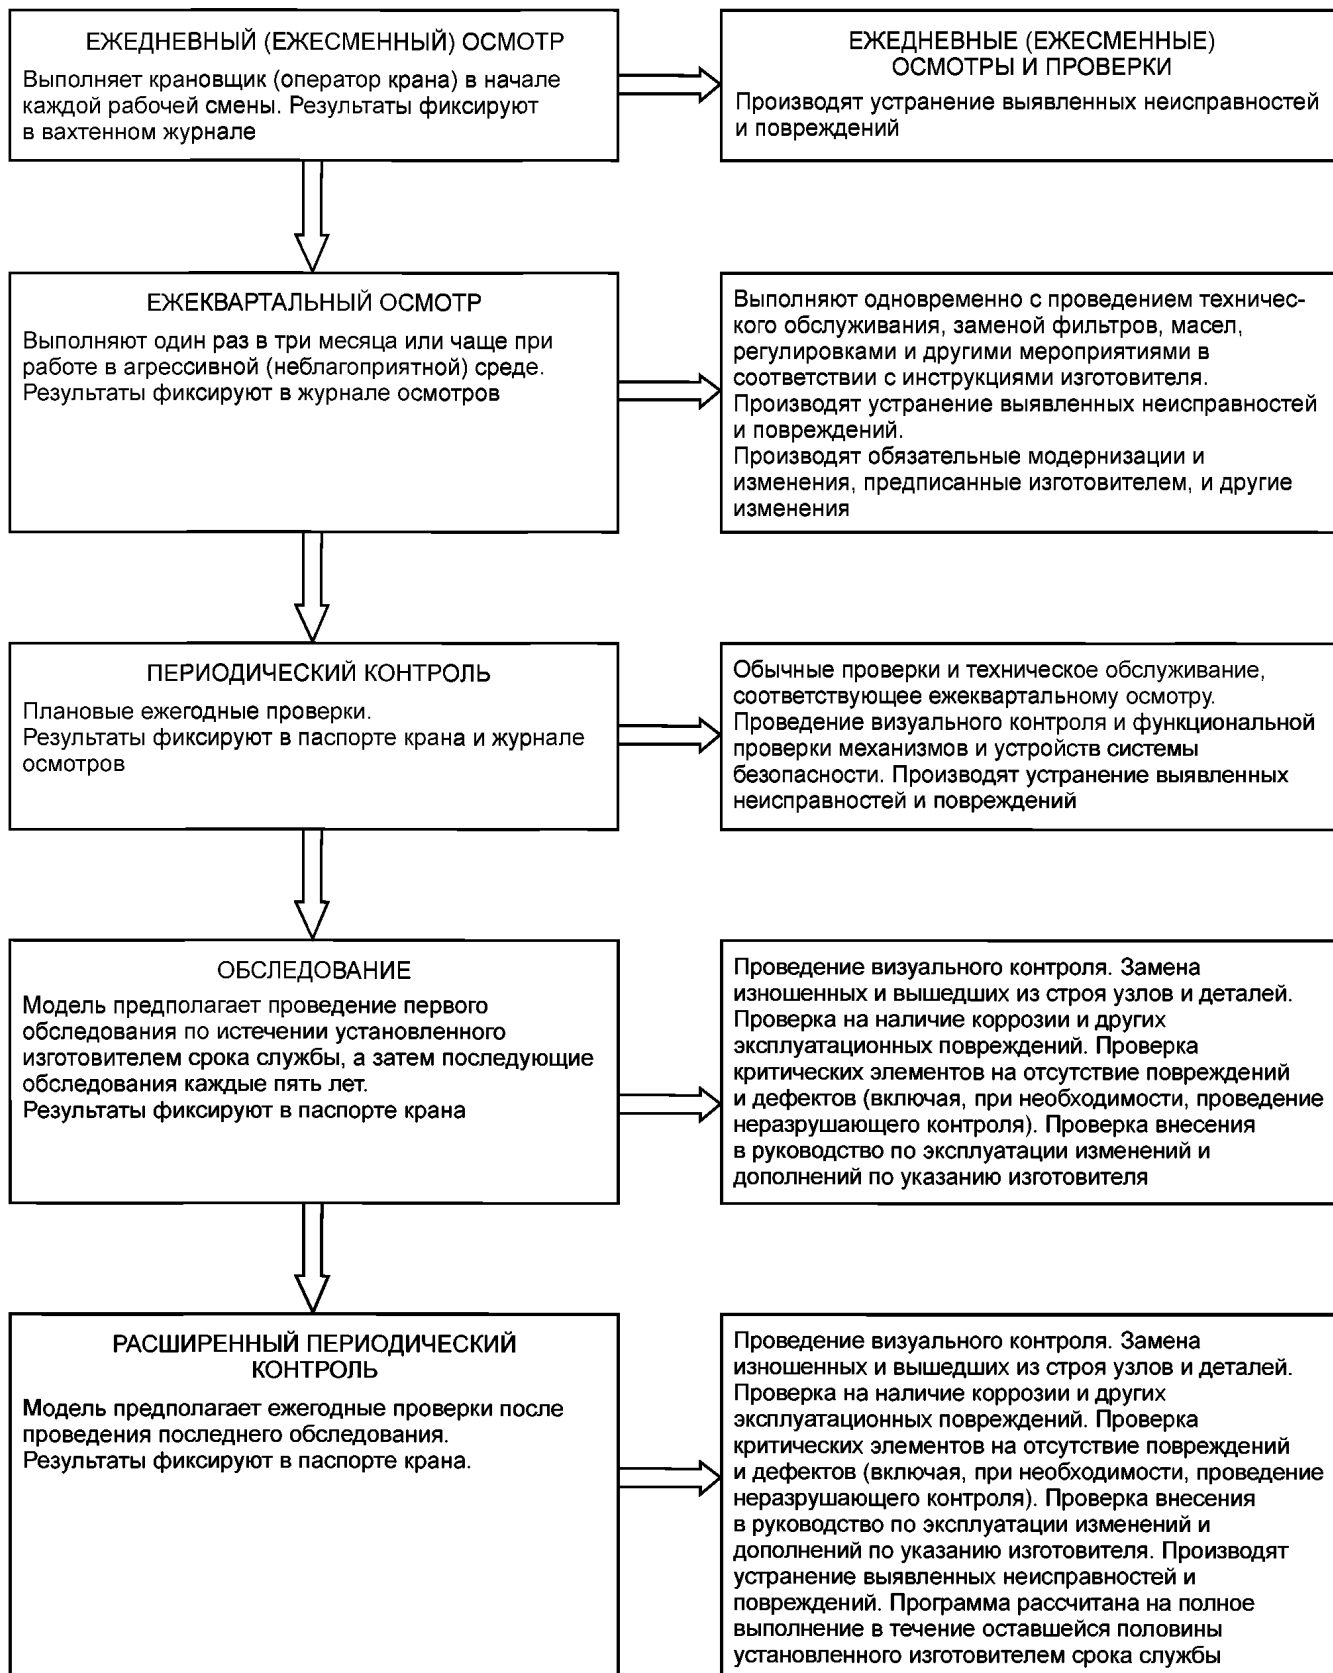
ЕЖЕДНЕВНЫЙ (ЕЖЕСМЕННЫЙ) ОСМОТР

Выполняет крановщик (оператор крана) в начале каждой рабочей смены. Результаты фиксируют в вахтенном журнале

ЕЖЕДНЕВНЫЕ (ЕЖЕСМЕННЫЕ) ОСМОТРЫ И ПРОВЕРКИ

Производят устранение выявленных неисправностей и повреждений

ЕЖЕКВАРТАЛЬНЫЙ ОСМОТР

Выполняют один раз в три месяца или чаще при работе в агрессивной (неблагоприятной) среде. Результаты фиксируют в журнале осмотров

Выполняют одновременно с проведением технического обслуживания, заменой фильтров, масел, регулировками и другими мероприятиями в соответствии с инструкциями изготовителя. Производят устранение выявленных неисправностей и повреждений. Производят обязательные модернизации и изменения, предписанные изготовителем, и другие изменения

ПЕРИОДИЧЕСКИЙ КОНТРОЛЬ

Плановые ежегодные проверки. Результаты фиксируют в паспорте крана и журнале осмотров

Обычные проверки и техническое обслуживание, соответствующее ежеквартальному осмотру. Проведение визуального контроля и функциональной проверки механизмов и устройств системы безопасности. Производят устранение выявленных неисправностей и повреждений

ОБСЛЕДОВАНИЕ

Модель предполагает проведение первого обследования по истечении установленного изготовителем срока службы, а затем последующие обследования каждые пять лет. Результаты фиксируют в паспорте крана

Проведение визуального контроля. Замена изношенных и вышедших из строя узлов и деталей. Проверка на наличие коррозии и других эксплуатационных повреждений. Проверка критических элементов на отсутствие повреждений и дефектов (включая, при необходимости, проведение неразрушающего контроля). Проверка внесения в руководство по эксплуатации изменений и дополнений по указанию изготовителя

РАСШИРЕННЫЙ ПЕРИОДИЧЕСКИЙ КОНТРОЛЬ

Модель предполагает ежегодные проверки после проведения последнего обследования. Результаты фиксируют в паспорте крана.

Проведение визуального контроля. Замена изношенных и вышедших из строя узлов и деталей. Проверка на наличие коррозии и других эксплуатационных повреждений. Проверка критических элементов на отсутствие повреждений и дефектов (включая, при необходимости, проведение неразрушающего контроля). Проверка внесения в руководство по эксплуатации изменений и дополнений по указанию изготовителя. Производят устранение выявленных неисправностей и повреждений. Программа рассчитана на полное выполнение в течение оставшейся половины установленного изготовителем срока службы